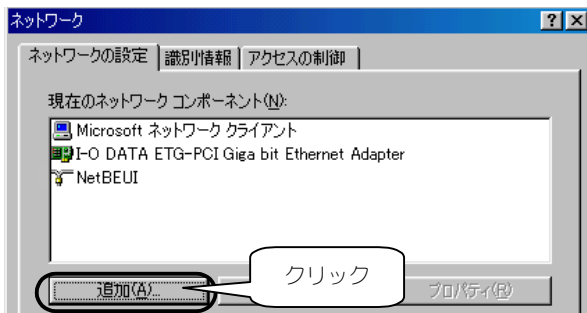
ネットワーク

?
X

ネットワークの設定 | 識別情報 | アクセスの制御

現在のネットワーク コンポーネント(N):

Microsoft ネットワーク クライアント
I-O DATA ETG-PCI Giga bit Ethernet Adapter
NetBEUI

追加(A)...

クリック

プロパティ(R)